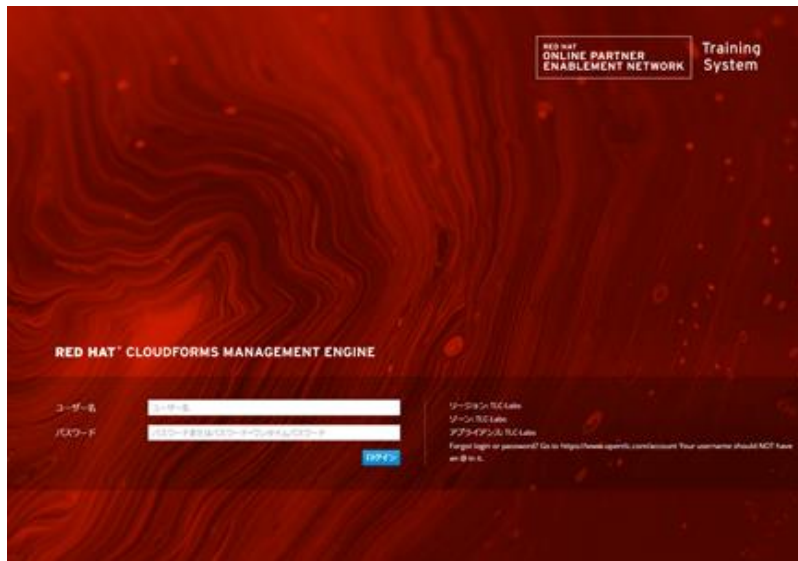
RED HAT
ONLINE PARTNER
ENABLEMENT NETWORK

Training System

RED HAT® CLOUDFORMS MANAGEMENT ENGINE

ユーザー名 ユーザー名

パスワード パスワードまたはパスワード+ワンタイムパスワード

ログイン

リージョン: TLC Labs
ゾーン: TLC Labs
アプライアンス: TLC Labs
Forgot login or password? Go to https://www.opentlc.com/account Your username should NOT have an @ in it.